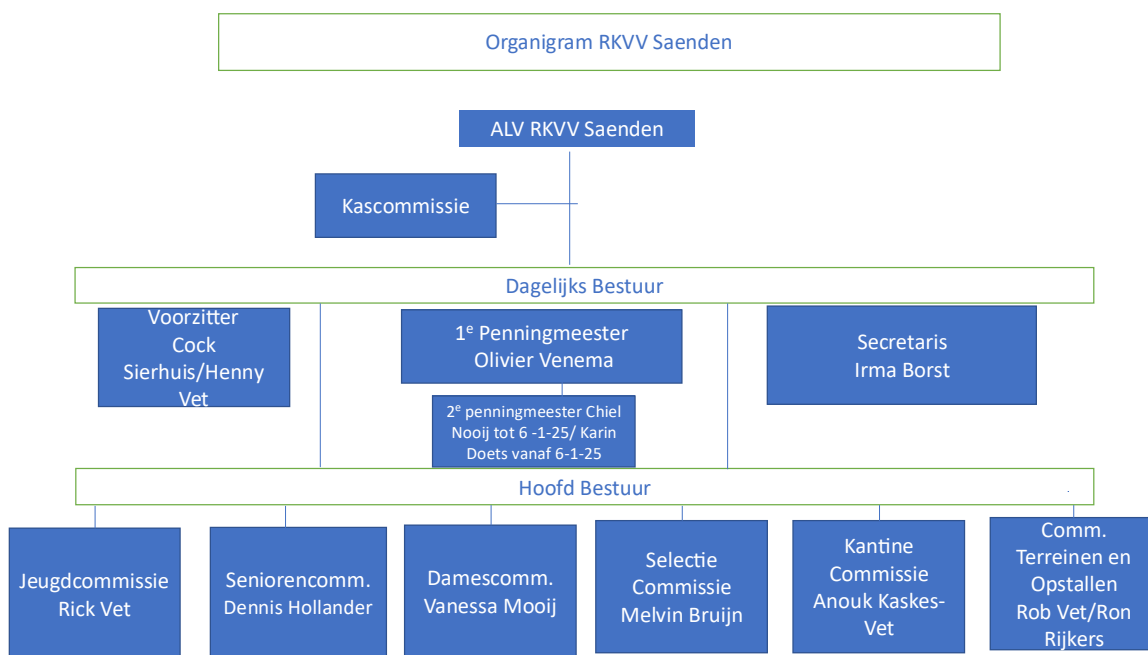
Organigram RKVV Saenden

ALV RKVV Saenden

Kascommissie

Dagelijks Bestuur

Voorzitter Cock Sierhuis/Henny Vet

1$^e$ Penningmeester Olivier Venema

2$^e$ penningmeester Chiel Nooij tot 6 -1-25/ Karin Doets vanaf 6-1-25

Secretaris Irma Borst

Hoofd Bestuur

Jeugdcommissie Rick Vet

Seniorencomm. Dennis Hollander

Damescomm. Vanessa Mooij

Selectie Commissie Melvin Bruijn

Kantine Commissie Anouk Kaskes-Vet

Comm. Terreinen en Opstallen Rob Vet/Ron Rijkers